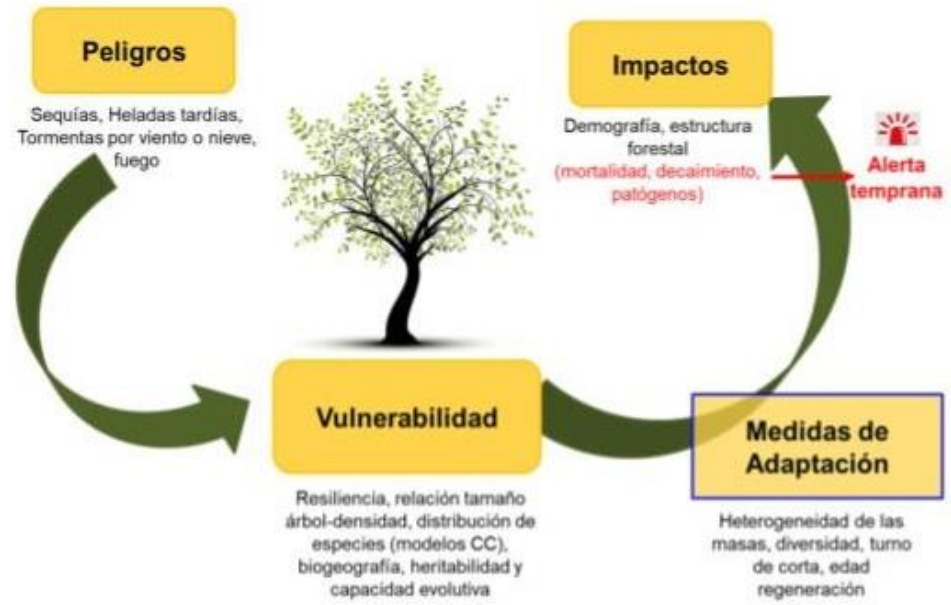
Peligros

Sequías, Heladas tardías, Tormentas por viento o nieve, fuego

Impactos

Demografía, estructura forestal (mortalidad, decaimiento, patógenos)

Alerta temprana

Vulnerabilidad

Resiliencia, relación tamaño árbol-densidad, distribución de especies (modelos CC), biogeografía, heritabilidad y capacidad evolutiva

Medidas de Adaptación

Heterogeneidad de las masas, diversidad, turno de corta, edad regeneración